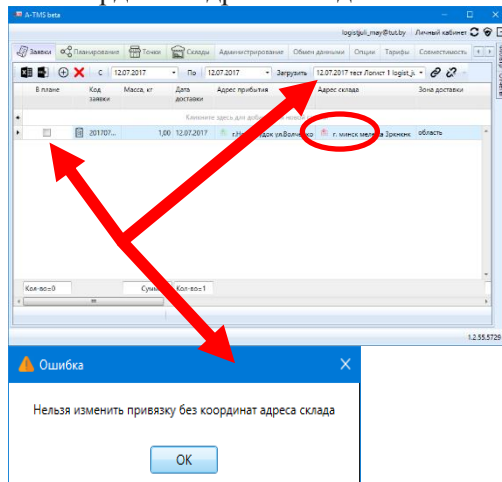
A-TMS beta

logistjuli_may@tut.by Личный кабинет

Заявки Планирование Точки Склады Администрирование Обмен данными Опции Тарифы Совместимость

С 12.07.2017 По 12.07.2017 Загрузить 12.07.2017 тест Логист 1 logist_j

| В плане | Код заявки | Масса, кг | Дата доставки | Адрес прибытия | Адрес склада | Зона доставки |
|---|---|---|---|---|---|---|
| | 201707... | 1,00 | 12.07.2017 | г.Н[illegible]док ул.Волче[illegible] | г. минск мел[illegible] Зренек | область |

Кликните здесь для доб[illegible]

Кол-во=0 Сумм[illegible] Кол-во=1

1.2.55.5729

Ошибка

Нельзя изменить привязку без координат адреса склада

OK